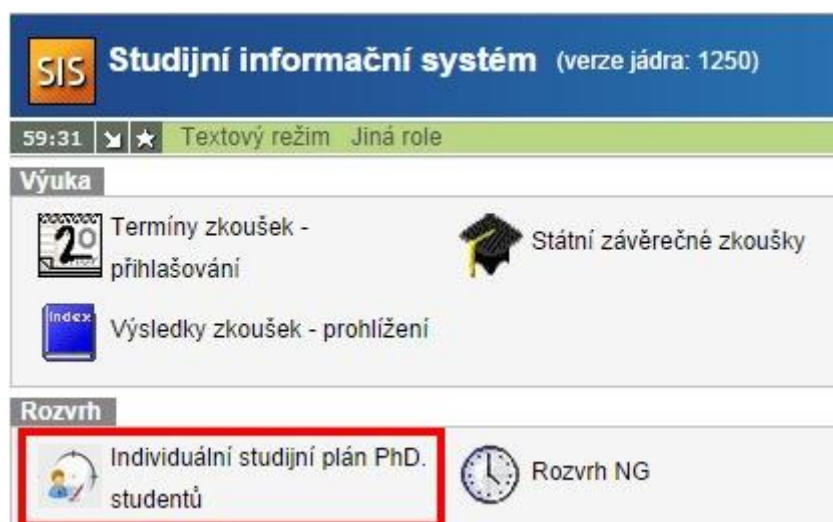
SIS Studijní informační systém (verze jádra: 1250)

59:31 Textový režim Jiná role

Výuka

20 Termíny zkoušek - přihlašování

Státní závěrečné zkoušky

Index Výsledky zkoušek - prohlížení

Rozvrh

Individuální studijní plán PhD. studentů

Rozvrh NG